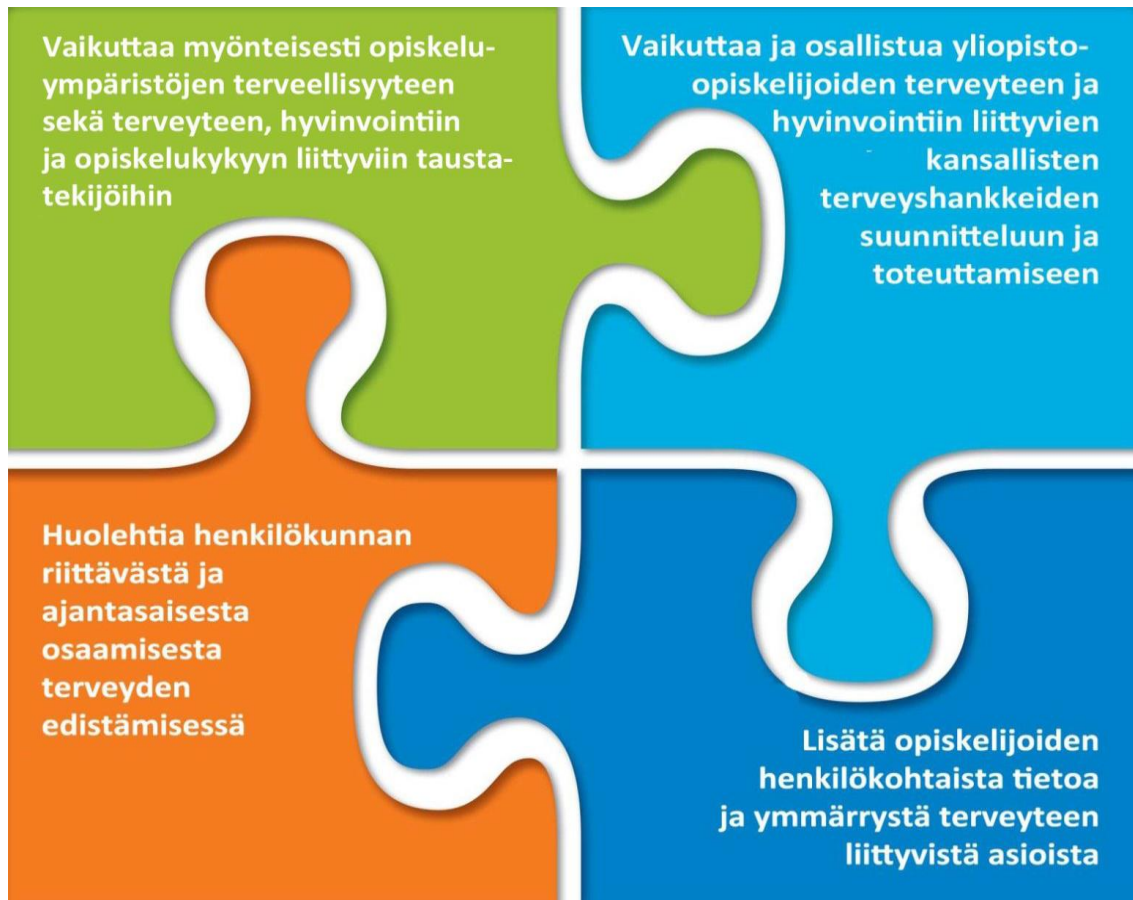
Vaikuttaa myönteisesti opiskeluympäristöjen terveellisyyteen sekä terveyteen, hyvinvointiin ja opiskelukykyyn liittyviin taustatekijöihin

Vaikuttaa ja osallistua yliopisto-opiskelijoiden terveyteen ja hyvinvointiin liittyvien kansallisten terveyshankkeiden suunnitteluun ja toteuttamiseen

Huolehtia henkilökunnan riittävästä ja ajantasaisesta osaamisesta terveyden edistämisessä

Lisätä opiskelijoiden henkilökohtaista tietoa ja ymmärrystä terveyteen liittyvistä asioista